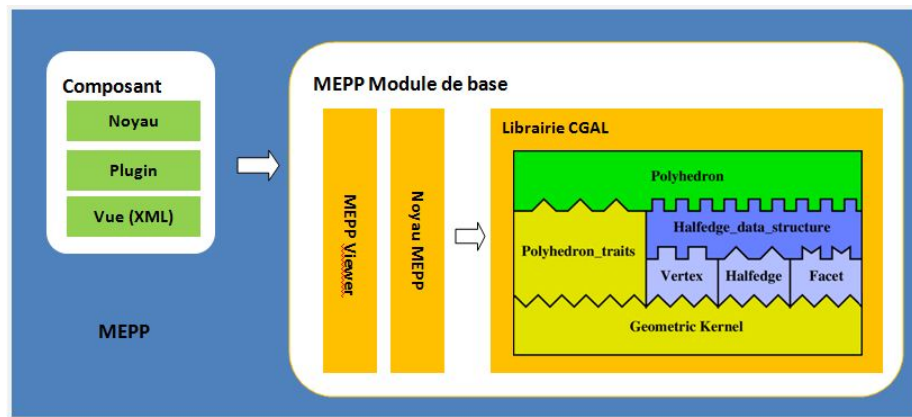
Composant

Noyau

Plugin

Vue (XML)

MEPP

MEPP Module de base

MEPP Viewer

Noyau MEPP

Librairie CGAL

Polyhedron

Halfedge_data_structure

Polyhedron_traits

Vertex

Halfedge

Facet

Geometric Kernel